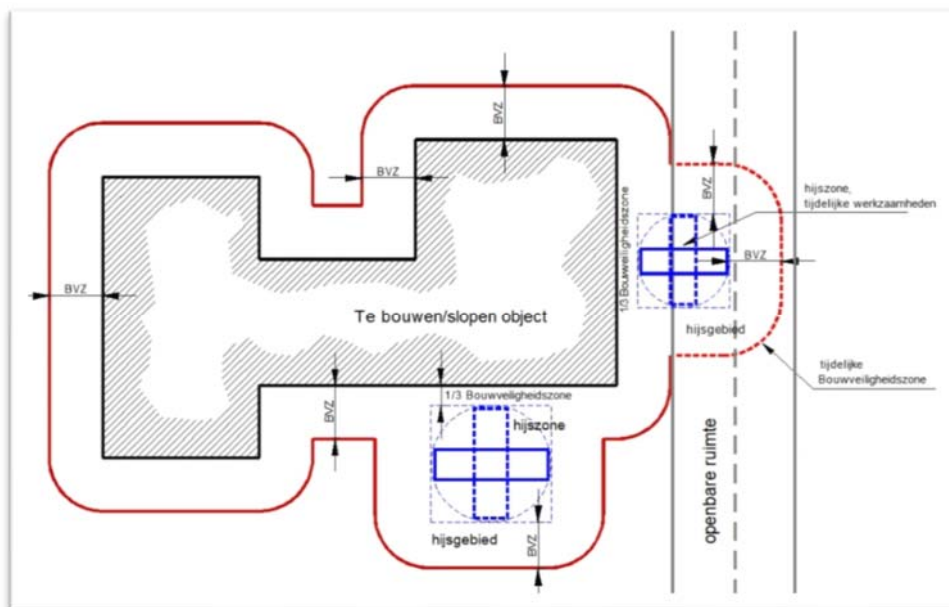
BVZ

BVZ

1/3 Bouwveiligheidszone

BVZ

hijszone, tijdelijke werkzaamheden

BVZ

BVZ

Te bouwen/slopen object

hijsgebied

tijdelijke Bouwveiligheidszone

1/3 Bouwveiligheidszone

BVZ

hijszone

openbare ruimte

hijsgebied

BVZ

BVZ